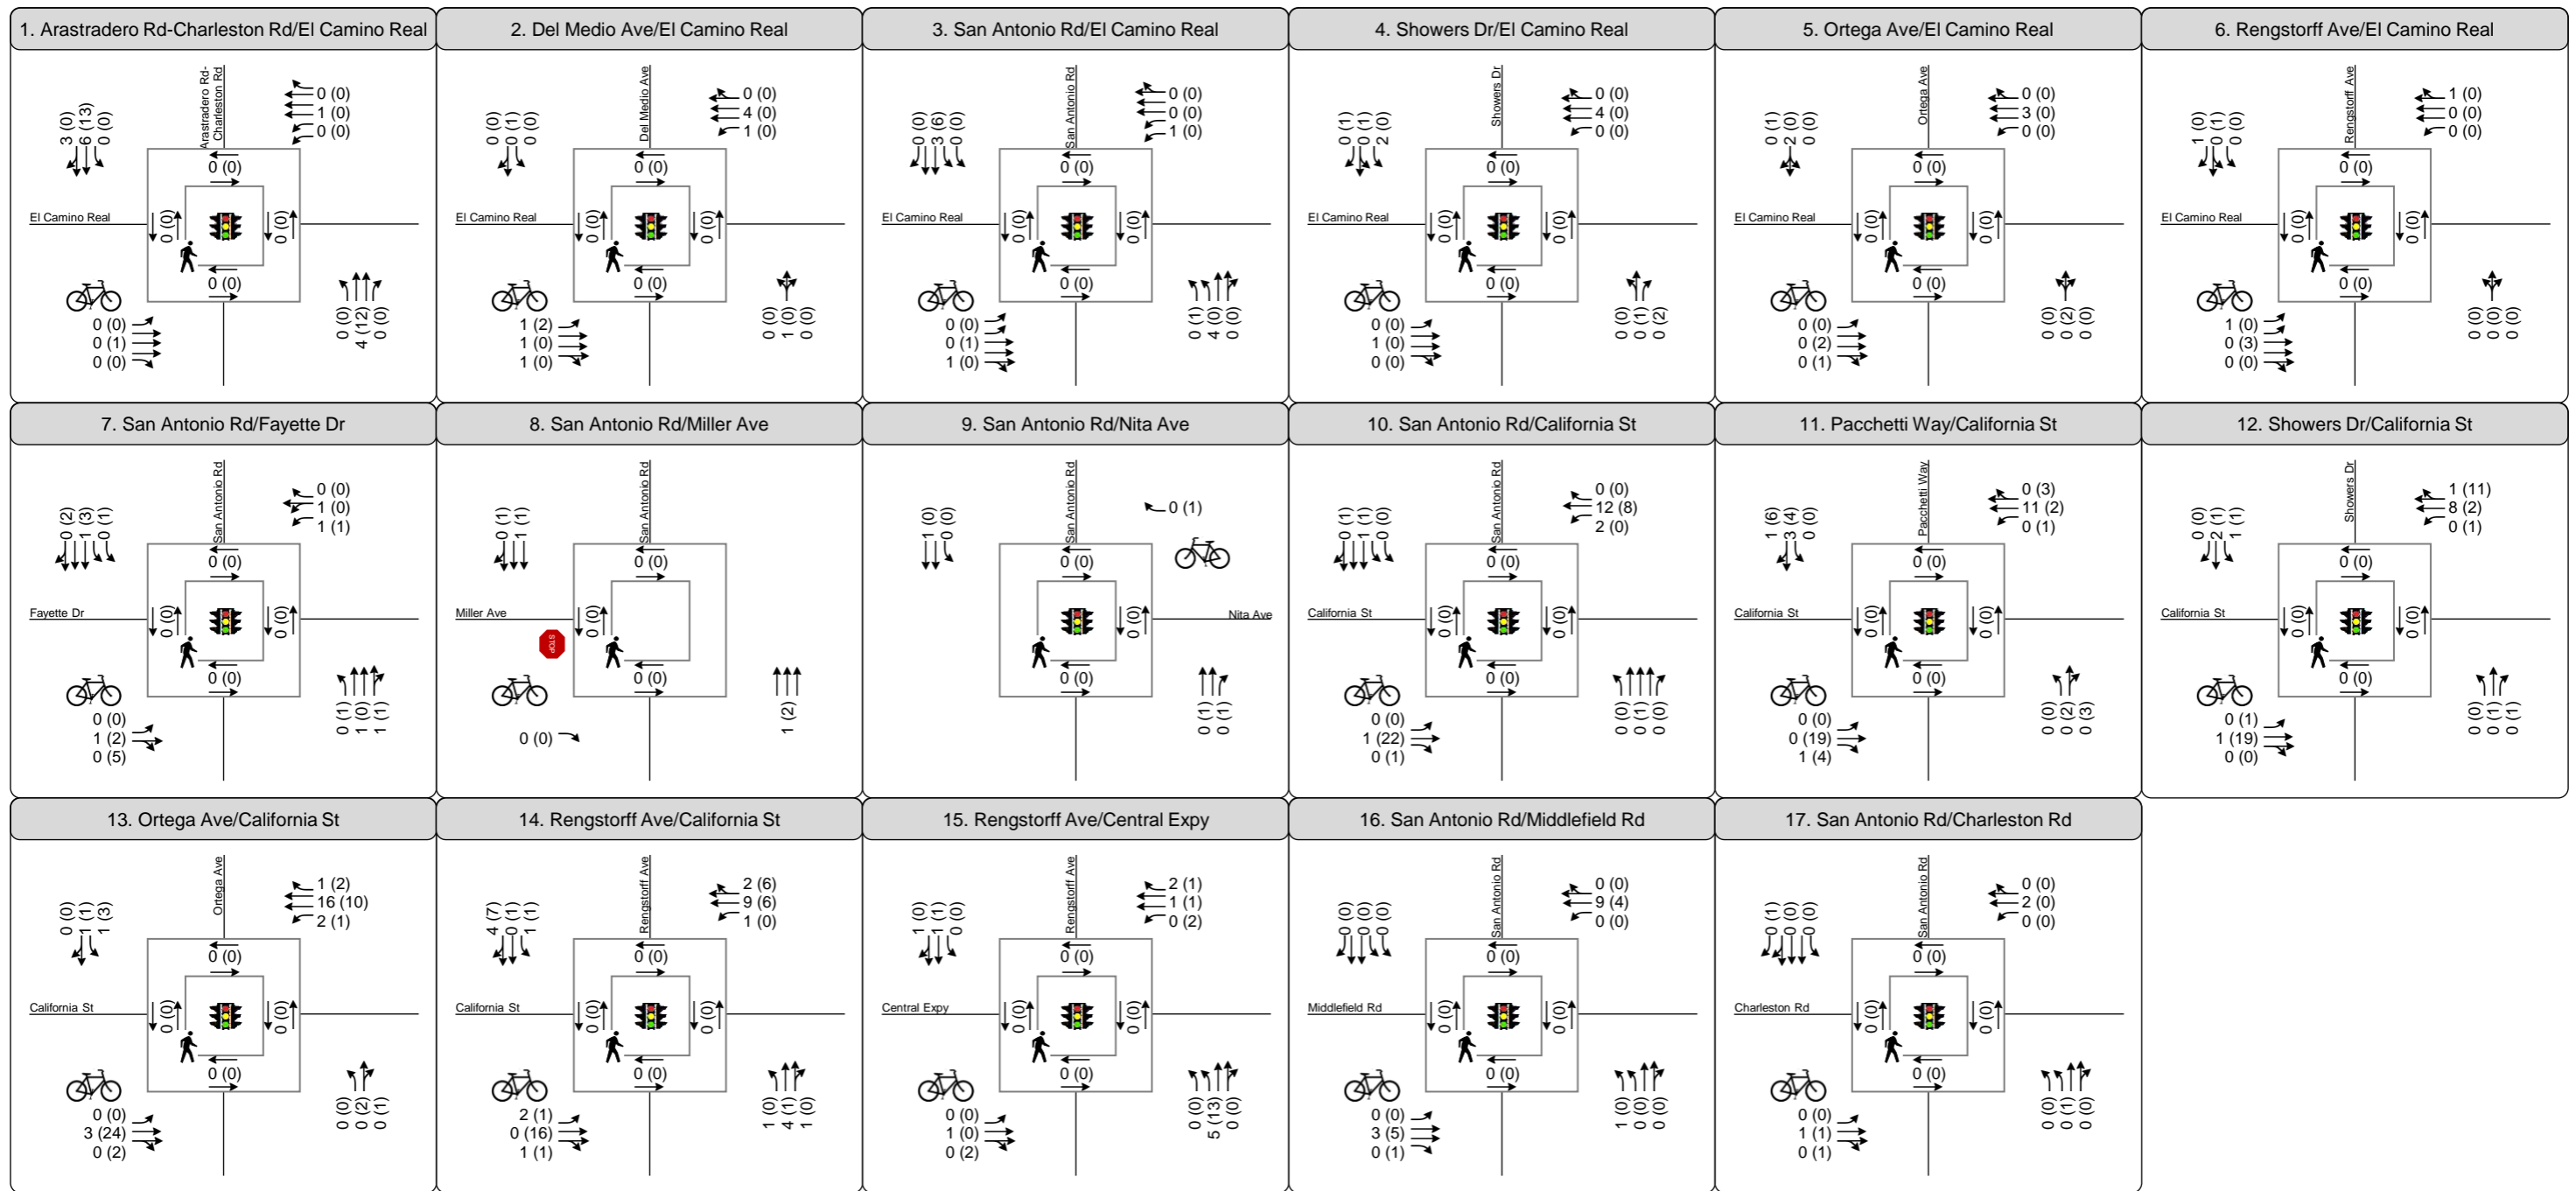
1. Arastradero Rd-Charleston Rd/El Camino Real

Arastradero Rd-Charleston Rd

3 (0)
6 (13)
0 (0)

0 (0)
1 (0)
0 (0)

El Camino Real

0 (0)
0 (0)
0 (0)
0 (0)

0 (0)
0 (1)
0 (0)

0 (0)
4 (12)
0 (0)

2. Del Medio Ave/El Camino Real

Del Medio Ave

0 (0)
0 (1)
0 (0)

0 (0)
4 (0)
1 (0)

El Camino Real

0 (0)
0 (0)
0 (0)
0 (0)

1 (2)
1 (0)
1 (0)

0 (0)
1 (0)
0 (0)

3. San Antonio Rd/El Camino Real

San Antonio Rd

0 (0)
3 (6)
0 (0)

0 (0)
0 (0)
1 (0)

El Camino Real

0 (0)
0 (0)
0 (0)
0 (0)

0 (0)
0 (1)
1 (0)

0 (1)
4 (0)
0 (0)

4. Showers Dr/El Camino Real

Showers Dr

0 (1)
0 (1)
2 (0)

0 (0)
4 (0)
0 (0)

El Camino Real

0 (0)
0 (0)
0 (0)
0 (0)

0 (0)
1 (0)
0 (0)

0 (0)
0 (1)
0 (2)

5. Ortega Ave/El Camino Real

Ortega Ave

0 (1)
2 (0)
0 (0)

0 (0)
3 (0)
0 (0)

El Camino Real

0 (0)
0 (0)
0 (0)
0 (0)

0 (0)
0 (2)
0 (1)

0 (0)
0 (2)
0 (0)

6. Rengstorff Ave/El Camino Real

Rengstorff Ave

1 (0)
0 (1)
0 (0)

1 (0)
0 (0)
0 (0)

El Camino Real

0 (0)
0 (0)
0 (0)
0 (0)

1 (0)
0 (3)
0 (0)

0 (0)
0 (0)
0 (0)

7. San Antonio Rd/Fayette Dr

San Antonio Rd

0 (2)
1 (3)
0 (1)

0 (0)
1 (0)
1 (1)

Fayette Dr

0 (0)
0 (0)
0 (0)
0 (0)

0 (0)
1 (2)
0 (5)

0 (1)
1 (0)
1 (1)

8. San Antonio Rd/Miller Ave

San Antonio Rd

0 (1)
1 (1)

Miller Ave

STOP

0 (0)
0 (0)
0 (0)

0 (0)

1 (2)

9. San Antonio Rd/Nita Ave

San Antonio Rd

1 (0)
0 (0)

0 (1)

Nita Ave

0 (0)
0 (0)
0 (0)
0 (0)

0 (1)
0 (1)

10. San Antonio Rd/California St

San Antonio Rd

0 (1)
1 (1)
0 (0)

0 (0)
12 (8)
2 (0)

California St

0 (0)
0 (0)
0 (0)
0 (0)

0 (0)
1 (22)
0 (1)

0 (0)
0 (1)
0 (0)

11. Pacchetti Way/California St

Pacchetti Way

1 (6)
3 (4)
0 (0)

0 (3)
11 (2)
0 (1)

California St

0 (0)
0 (0)
0 (0)
0 (0)

0 (0)
0 (19)
1 (4)

0 (0)
0 (2)
0 (3)

12. Showers Dr/California St

Showers Dr

0 (0)
2 (1)
1 (1)

1 (11)
8 (2)
0 (1)

California St

0 (0)
0 (0)
0 (0)
0 (0)

0 (1)
1 (19)
0 (0)

0 (0)
0 (1)
0 (1)

13. Ortega Ave/California St

Ortega Ave

0 (0)
1 (1)
1 (3)

1 (2)
16 (10)
2 (1)

California St

0 (0)
0 (0)
0 (0)
0 (0)

0 (0)
3 (24)
0 (2)

0 (0)
0 (2)
0 (1)

14. Rengstorff Ave/California St

Rengstorff Ave

4 (7)
0 (1)
1 (1)

2 (6)
9 (6)
1 (0)

California St

0 (0)
0 (0)
0 (0)
0 (0)

2 (1)
0 (16)
1 (1)

1 (0)
4 (1)
1 (0)

15. Rengstorff Ave/Central Expy

Rengstorff Ave

1 (0)
1 (1)
0 (0)

2 (1)
1 (1)
0 (2)

Central Expy

0 (0)
0 (0)
0 (0)
0 (0)

0 (0)
1 (0)
0 (2)

0 (0)
5 (13)
0 (0)

16. San Antonio Rd/Middlefield Rd

San Antonio Rd

0 (0)
0 (0)
0 (0)

0 (0)
9 (4)
0 (0)

Middlefield Rd

0 (0)
0 (0)
0 (0)
0 (0)

0 (0)
3 (5)
0 (1)

1 (0)
0 (0)
0 (0)

17. San Antonio Rd/Charleston Rd

San Antonio Rd

0 (1)
0 (0)
0 (0)

0 (0)
2 (0)
0 (0)

Charleston Rd

0 (0)
0 (0)
0 (0)
0 (0)

0 (0)
1 (1)
0 (1)

0 (0)
0 (1)
0 (0)